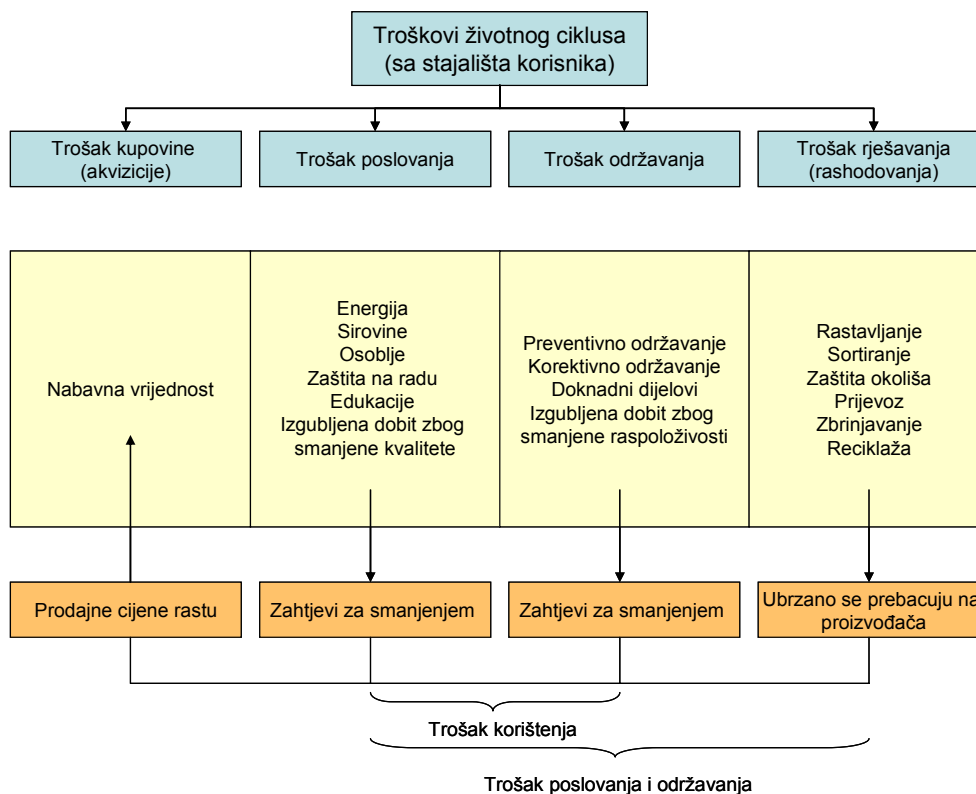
Troškovi životnog ciklusa
(sa stajališta korisnika)

Trošak kupovine
(akvizicije)

Trošak poslovanja

Trošak održavanja

Trošak rješavanja
(rashodovanja)

Nabavna vrijednost

Energija
Sirovine
Osoblje
Zaštita na radu
Edukacije
Izgubljena dobit zbog smanjene kvalitete

Preventivno održavanje
Korektivno održavanje
Doknadni dijelovi
Izgubljena dobit zbog smanjene raspoloživosti

Rastavljanje
Sortiranje
Zaštita okoliša
Prijevoz
Zbrinjavanje
Reciklaža

Prodajne cijene rastu

Zahtjevi za smanjenjem

Zahtjevi za smanjenjem

Ubrzano se prebacuju na proizvođača

Trošak korištenja

Trošak poslovanja i održavanja